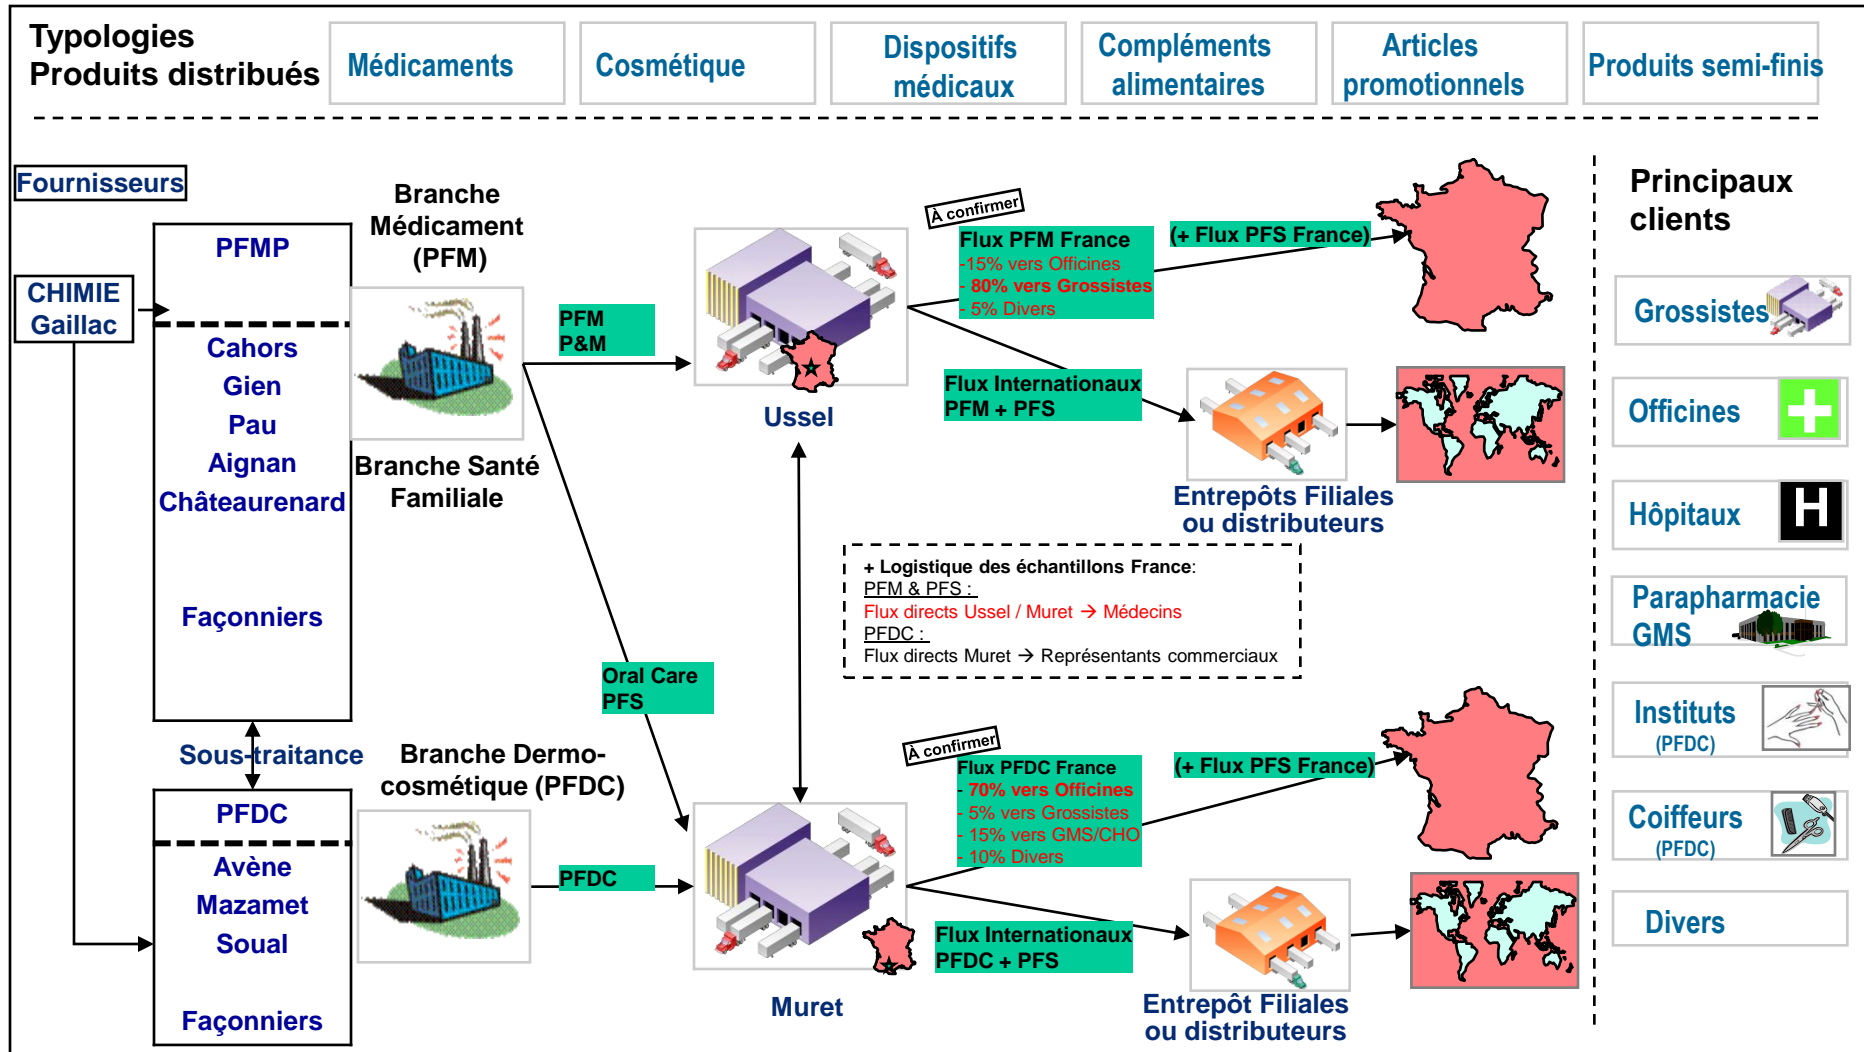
Typologies
Produits distribués

Médicaments

Cosmétique

Dispositifs médicaux

Compléments alimentaires

Articles promotionnels

Produits semi-finis

Fournisseurs

CHIMIE
Gaillac

PFMP

Cahors
Gien
Pau
Aignan
Châteaurenard

Façonniers

Branche Médicament (PFM)

Branche Santé Familiale

PFM
P&M

Oral Care
PFS

Sous-traitance

PFDC

Avène
Mazamet
Soual

Façonniers

Branche Dermo-cosmétique (PFDC)

PFDC

Ussel

Muret

À confirmer

Flux PFM France
-15% vers Officines
- 80% vers Grossistes
- 5% Divers

(+ Flux PFS France)

Flux Internationaux
PFM + PFS

Entrepôts Filiales ou distributeurs

+ Logistique des échantillons France:
PFM & PFS :
Flux directs Ussel / Muret → Médecins
PFDC :
Flux directs Muret → Représentants commerciaux

À confirmer

Flux PFDC France
- 70% vers Officines
- 5% vers Grossistes
- 15% vers GMS/CHO
- 10% Divers

(+ Flux PFS France)

Flux Internationaux
PFDC + PFS

Entrepôt Filiales ou distributeurs

Principaux clients

Grossistes

Officines

Hôpitaux

H

Parapharmacie
GMS

Instituts
(PFDC)

Coiffeurs
(PFDC)

Divers